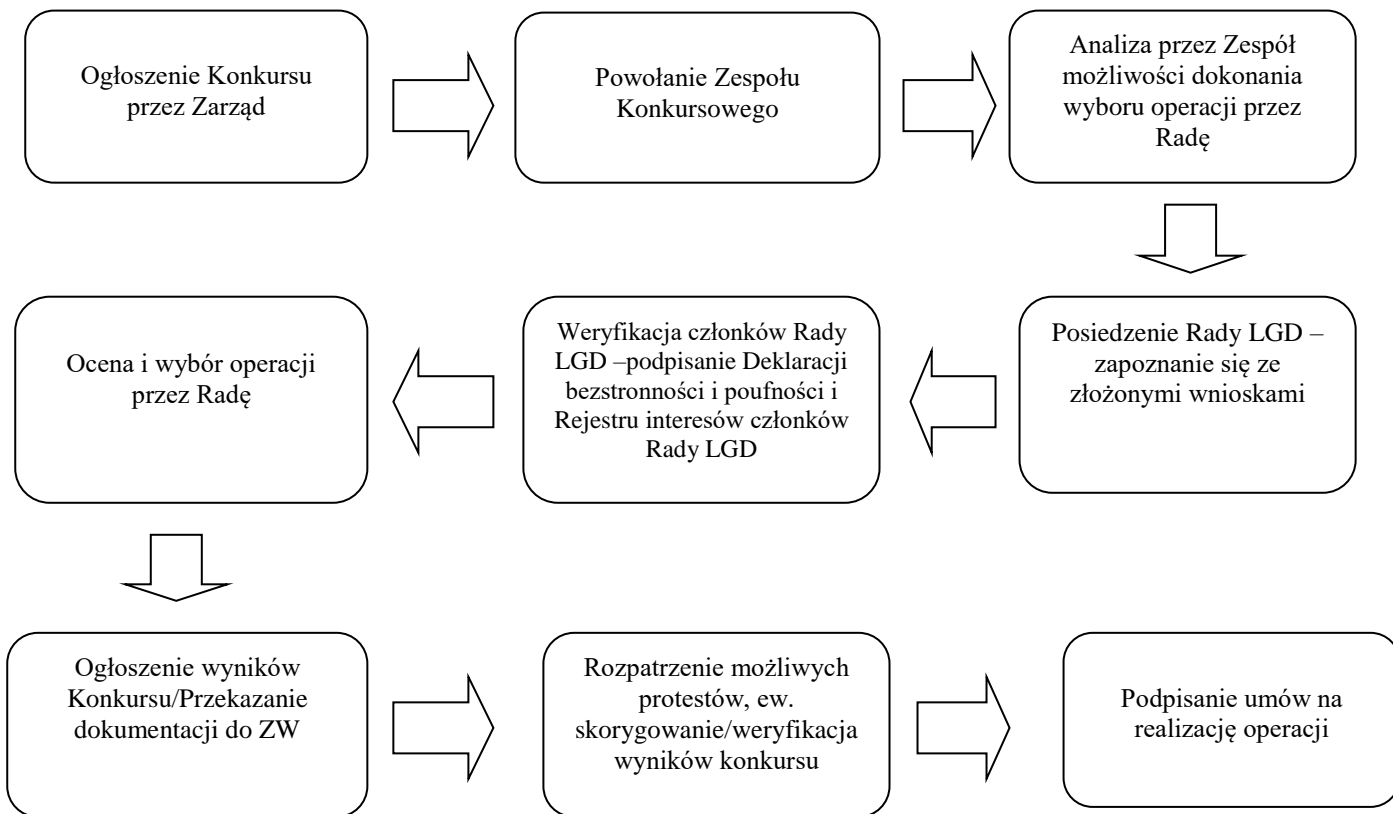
Ogłoszenie Konkursu przez Zarząd

Powołanie Zespołu Konkursowego

Analiza przez Zespół możliwości dokonania wyboru operacji przez Radę

Posiedzenie Rady LGD – zapoznanie się ze złożonymi wnioskami

Weryfikacja członków Rady LGD –podpisanie Deklaracji bezstronności i poufności i Rejestru interesów członków Rady LGD

Ocena i wybór operacji przez Radę

Ogłoszenie wyników Konkursu/Przekazanie dokumentacji do ZW

Rozpatrzenie możliwych protestów, ew. skorygowanie/weryfikacja wyników konkursu

Podpisanie umów na realizację operacji